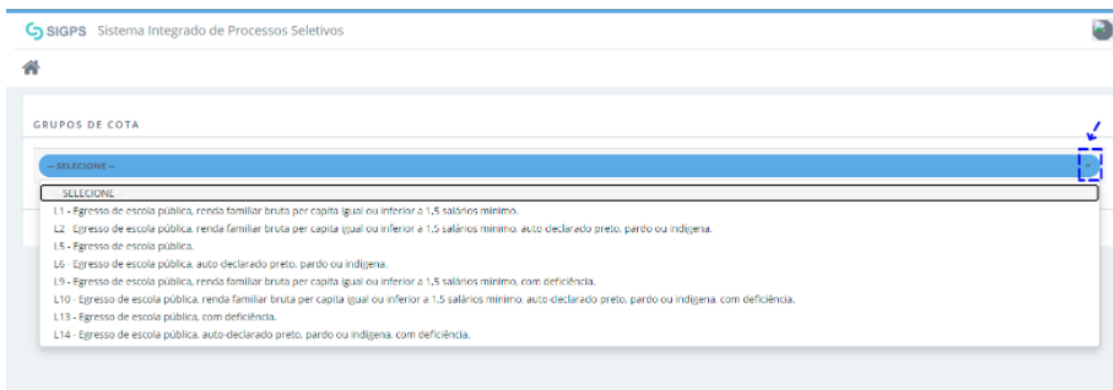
SIGPS Sistema Integrado de Processos Seletivos

GRUPOS DE COTA

-- SELECIONE --

SELECIONE
L1 - Egresso de escola pública, renda familiar bruta per capita igual ou inferior a 1,5 salários mínimo.
L2 - Egresso de escola pública, renda familiar bruta per capita igual ou inferior a 1,5 salários mínimo, auto-declarado preto, pardo ou indígena.
L5 - Egresso de escola pública.
L6 - Egresso de escola pública, auto-declarado preto, pardo ou indígena.
L9 - Egresso de escola pública, renda familiar bruta per capita igual ou inferior a 1,5 salários mínimo, com deficiência.
L10 - Egresso de escola pública, renda familiar bruta per capita igual ou inferior a 1,5 salários mínimo, auto-declarado preto, pardo ou indígena, com deficiência.
L13 - Egresso de escola pública, com deficiência.
L14 - Egresso de escola pública, auto-declarado preto, pardo ou indígena, com deficiência.